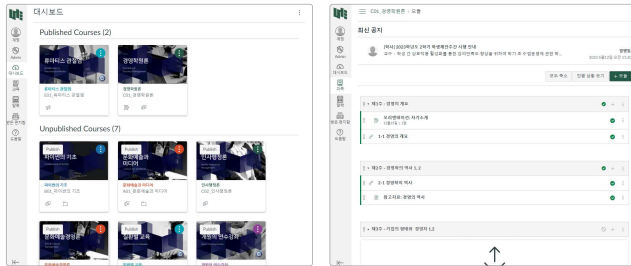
대시보드

Published Courses (2)

루어파스 관찰법
루어파스 관찰법
C01_루어파스 관찰법

경영학원론
경영학원론
C01_경영학원론

Unpublished Courses (7)

Publish
파이썬의 기초
파이썬의 기초
G01_파이썬의 기초

Publish
문화예술과 미디어
문화예술과 미디어
C01_문화예술과 미디어

Publish
인사행정론
인사행정론
C02_인사행정론

Publish
경영예술경영
Publish
열린평생 교육
Publish
개인의 연구의 기초

C01_경영학원론 > 모듈

최신 공지

[학사] 2023학년도 2학기 학생예비수강 서명 안내
교수 : 학생 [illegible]

모두 축소 진행 상황 보기 + 모듈

제1주 : 경영의 개요
오리엔테이션 자기소개
1-1 경영과 개요

제2주 : 경영학의 역사 1,2
2-1 경영학의 역사
참고자료: 경영의 역사

제3주 : 기업의 형태와 경영자 1,2